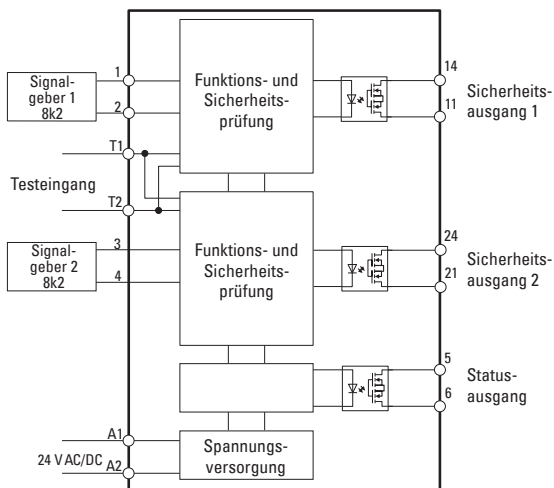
Signalgeber 1
8k2

1

2

Funktions- und Sicherheitsprüfung

14

11

Sicherheitsausgang 1

T1

Testeingang

T2

Signalgeber 2
8k2

3

4

Funktions- und Sicherheitsprüfung

24

21

Sicherheitsausgang 2

5

6

Statusausgang

A1

24 V AC/DC

A2

Spannungsversorgung